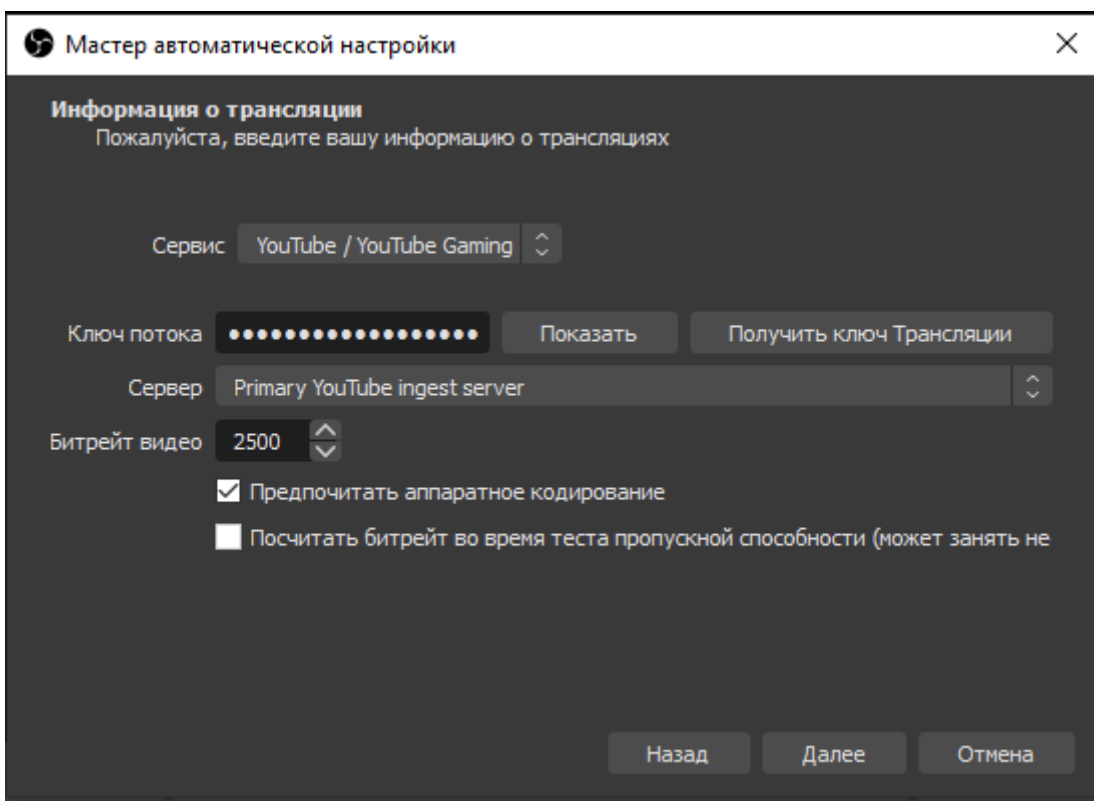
Мастер автоматической настройки

Информация о трансляции
Пожалуйста, введите вашу информацию о трансляциях

Сервис YouTube / YouTube Gaming

Ключ потока •••••••••••••••••• Показать Получить ключ Трансляции

Сервер Primary YouTube ingest server

Битрейт видео 2500

Предпочитать аппаратное кодирование

Посчитать битрейт во время теста пропускной способности (может занять не

Назад Далее Отмена